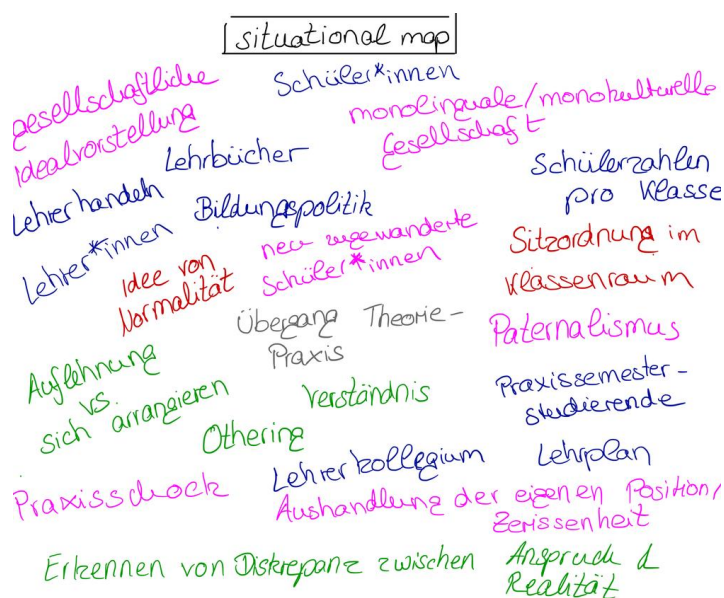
situational map

gesellschaftliche Idealvorstellung

Schüler*innen

monolinguale/monokulturelle Gesellschaft

Lehrbücher

Schülerzahlen pro Klasse

Lehrerhandeln

Bildungspolitik

Lehrer*innen

neu zugewanderte Schüler*innen

Sitzordnung im Klassenraum

Idee von Normalität

Übergang Theorie-Praxis

Paternalismus

Auflehnung vs. sich arrangieren

Verständnis

Praxissemester-studierende

Othering

Lehrerkollegium

Lehrplan

Praxisschock

Aushandlung der eigenen Position/Zerissenheit

Erkennen von Diskrepanz zwischen Anspruch & Realität